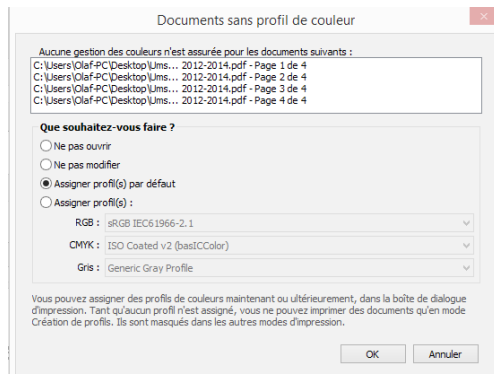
Documents sans profil de couleur

Aucune gestion des couleurs n'est assurée pour les documents suivants :

C:\Users\Olaf-PC\Desktop\Ums... 2012-2014.pdf - Page 1 de 4
C:\Users\Olaf-PC\Desktop\Ums... 2012-2014.pdf - Page 2 de 4
C:\Users\Olaf-PC\Desktop\Ums... 2012-2014.pdf - Page 3 de 4
C:\Users\Olaf-PC\Desktop\Ums... 2012-2014.pdf - Page 4 de 4

Que souhaitez-vous faire ?

Ne pas ouvrir
Ne pas modifier
Assigner profil(s) par défaut
Assigner profil(s) :

RGB : sRGB IEC61966-2.1
CMYK : ISO Coated v2 (basICColor)
Gris : Generic Gray Profile

Vous pouvez assigner des profils de couleurs maintenant ou ultérieurement, dans la boîte de dialogue d'impression. Tant qu'aucun profil n'est assigné, vous ne pouvez imprimer des documents qu'en mode Création de profils. Ils sont masqués dans les autres modes d'impression.

OK
Annuler